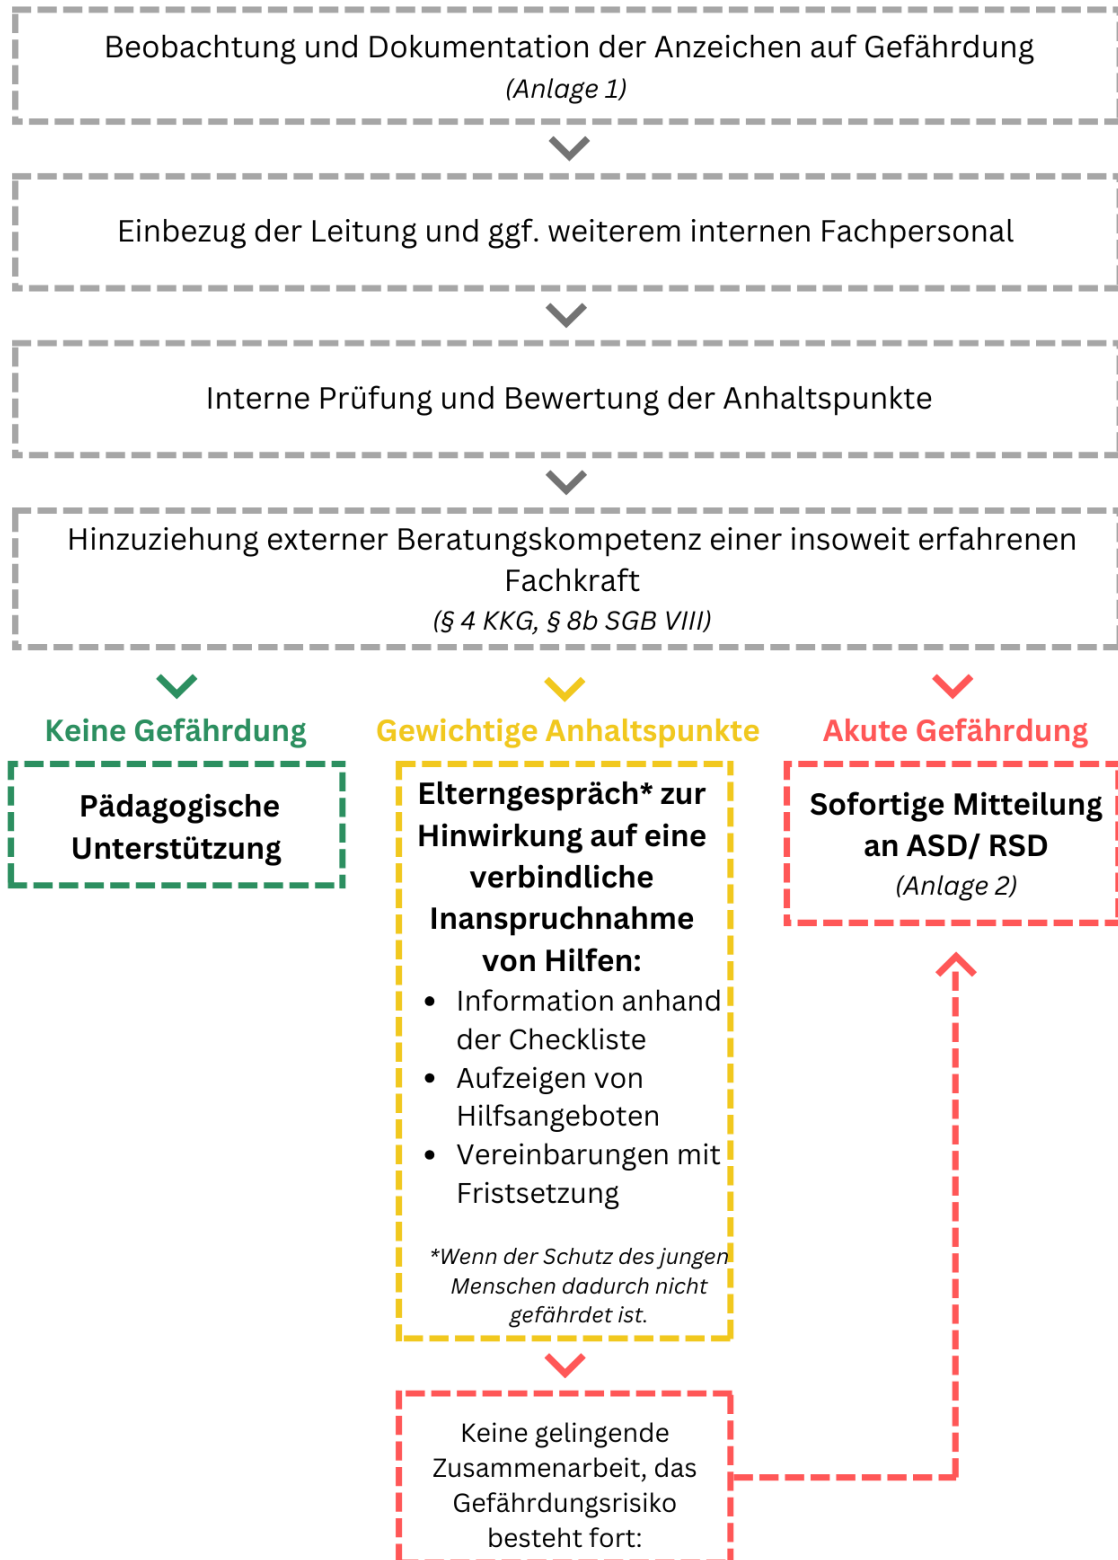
Beobachtung und Dokumentation der Anzeichen auf Gefährdung
(Anlage 1)

Einbezug der Leitung und ggf. weiterem internen Fachpersonal

Interne Prüfung und Bewertung der Anhaltspunkte

Hinzuziehung externer Beratungskompetenz einer insoweit erfahrenen Fachkraft
(§ 4 KKG, § 8b SGB VIII)

Keine Gefährdung

Pädagogische Unterstützung

Gewichtige Anhaltspunkte

Elterngespräch* zur Hinwirkung auf eine verbindliche Inanspruchnahme von Hilfen:

- Information anhand der Checkliste
- Aufzeigen von Hilfsangeboten
- Vereinbarungen mit Fristsetzung

*Wenn der Schutz des jungen Menschen dadurch nicht gefährdet ist.

Keine gelingende Zusammenarbeit, das Gefährdungsrisiko besteht fort:

Akute Gefährdung

Sofortige Mitteilung an ASD/ RSD
(Anlage 2)